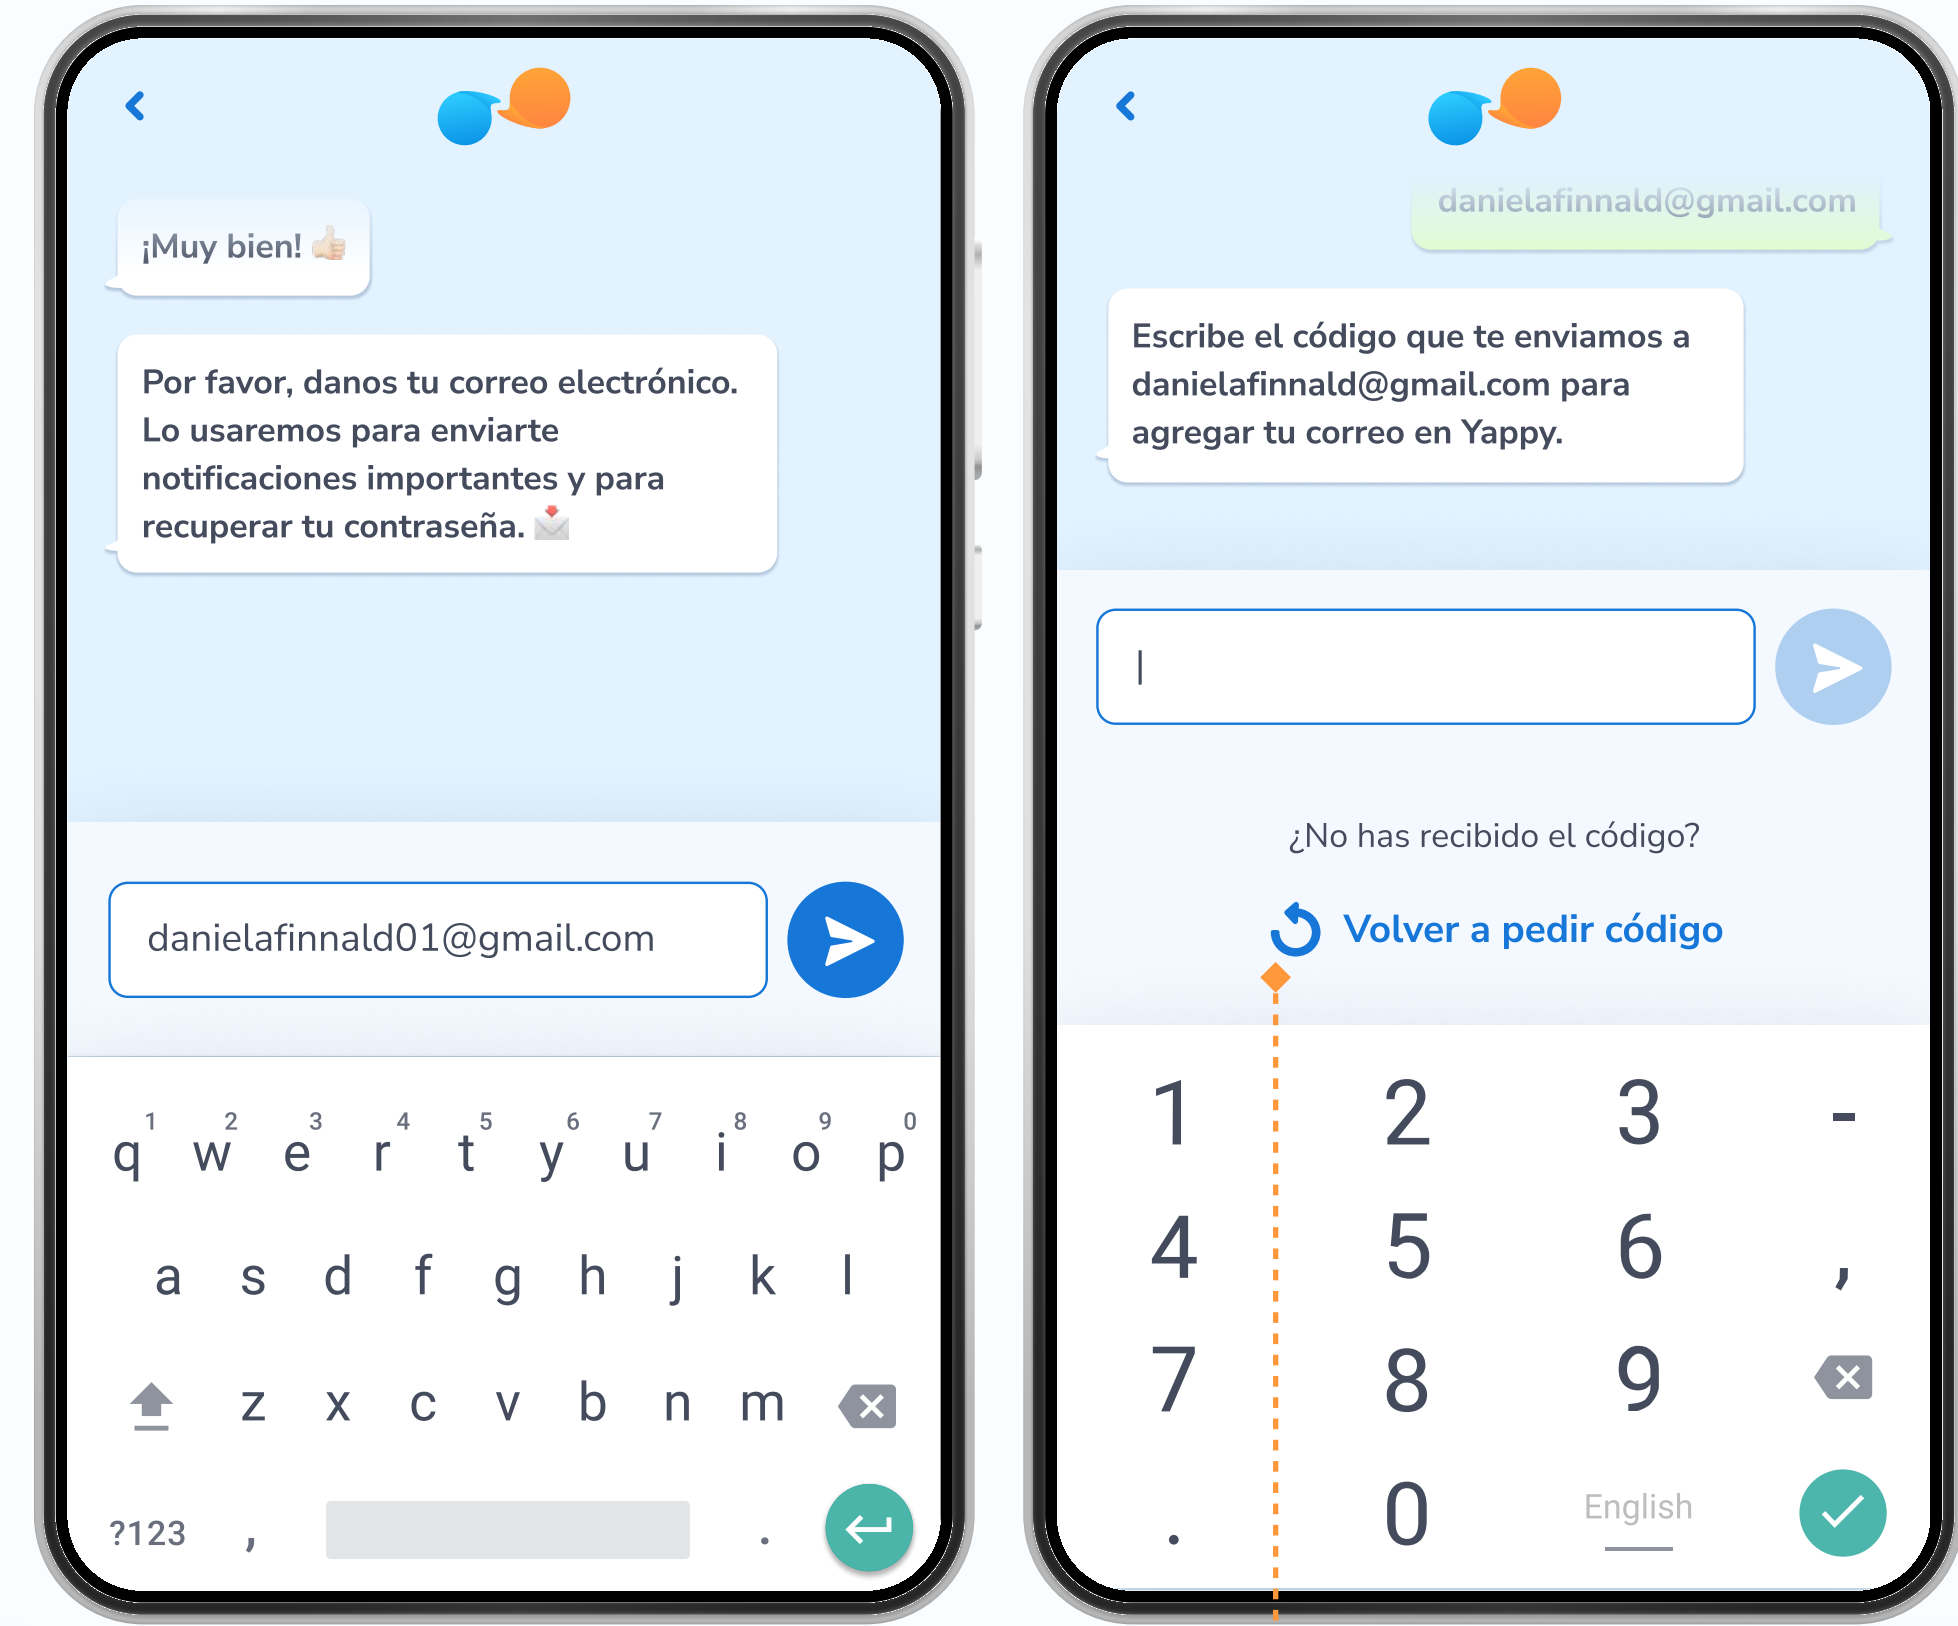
¡Muy bien! 👍

Por favor, danos tu correo electrónico. Lo usaremos para enviarte notificaciones importantes y para recuperar tu contraseña. 📩

danielafinnald01@gmail.com

1 2 3 4 5 6 7 8 9 0
q w e r t y u i o p
a s d f g h j k l
z x c v b n m
?123 , .

danielafinnald@gmail.com

Escribe el código que te enviamos a danielafinnald@gmail.com para agregar tu correo en Yappy.

¿No has recibido el código?

Volver a pedir código

1 2 3 -
4 5 6 ,
7 8 9
. 0 English